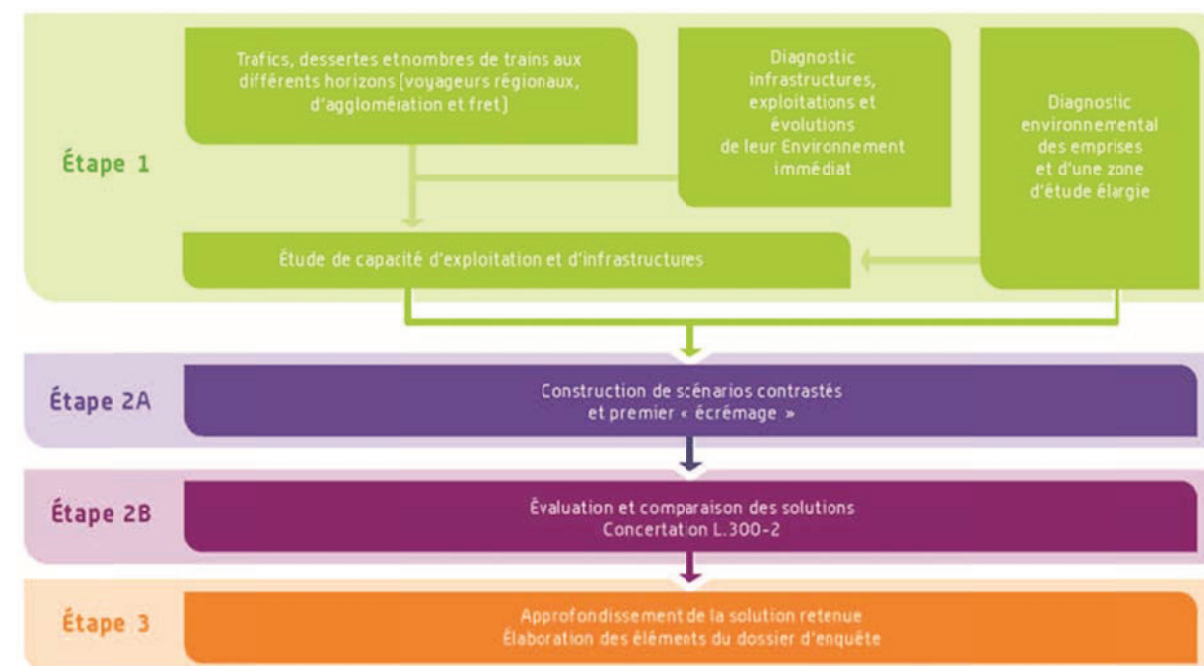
Étape 1

Trafics, dessertes etnombres de trains aux différents horizons [voyageurs régionaux, d'aggloméiation et fret]

Diagnostic infrastructures, exploitations et évolutions de leur Environnement immédiat

Diagnostic environnemental des emprises et d'une zone d'étude élargie

Étude de capacité d'exploitation et d'infrastructures

Étape 2A

Construction de scénarios contrastés et premier « écrémage »

Étape 2B

Évaluation et comparaison des solutions Concertation L.300-2

Étape 3

Approfondissement de la solution retenue Élaboration des éléments du dossier d'enquête